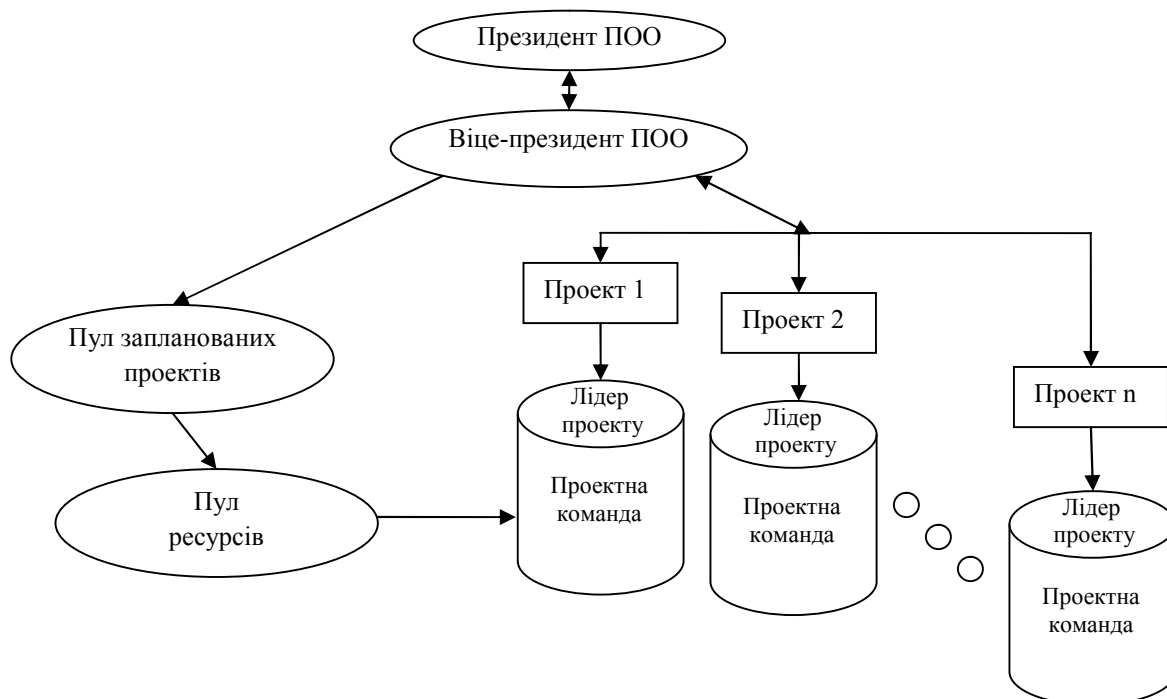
Президент ПОО

Віце-президент ПОО

Пул запланованих проектів

Пул ресурсів

Проект 1

Лідер проекту

Проектна команда

Проект 2

Лідер проекту

Проектна команда

Проект n

Лідер проекту

Проектна команда